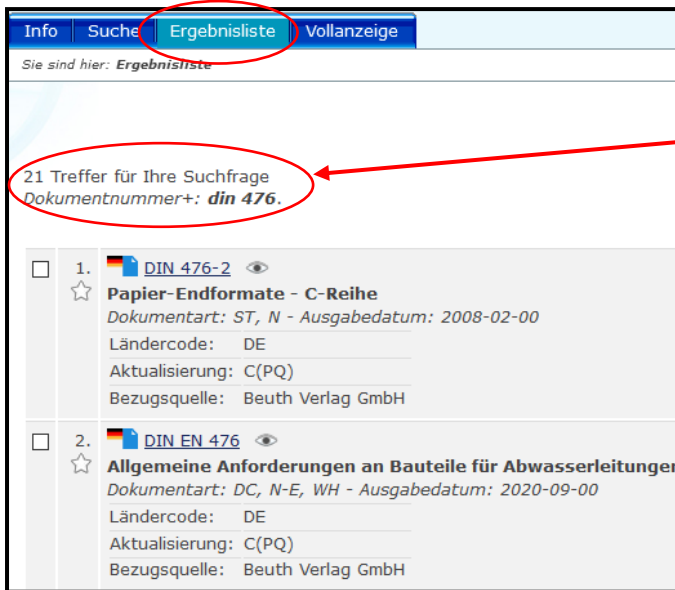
Info Suche Ergebnisliste Vollanzeige

Sie sind hier: Ergebnisliste

21 Treffer für Ihre Suchfrage
Dokumentnummer+: din 476.

1. DIN 476-2
Papier-Endformate - C-Reihe
Dokumentart: ST, N - Ausgabedatum: 2008-02-00

| Ländercode: | DE |
|---|---|
| Aktualisierung: | C(PQ) |
| Bezugsquelle: | Beuth Verlag GmbH |

2. DIN EN 476
Allgemeine Anforderungen an Bauteile für Abwasserleitunger
Dokumentart: DC, N-E, WH - Ausgabedatum: 2020-09-00

| Ländercode: | DE |
|---|---|
| Aktualisierung: | C(PQ) |
| Bezugsquelle: | Beuth Verlag GmbH |